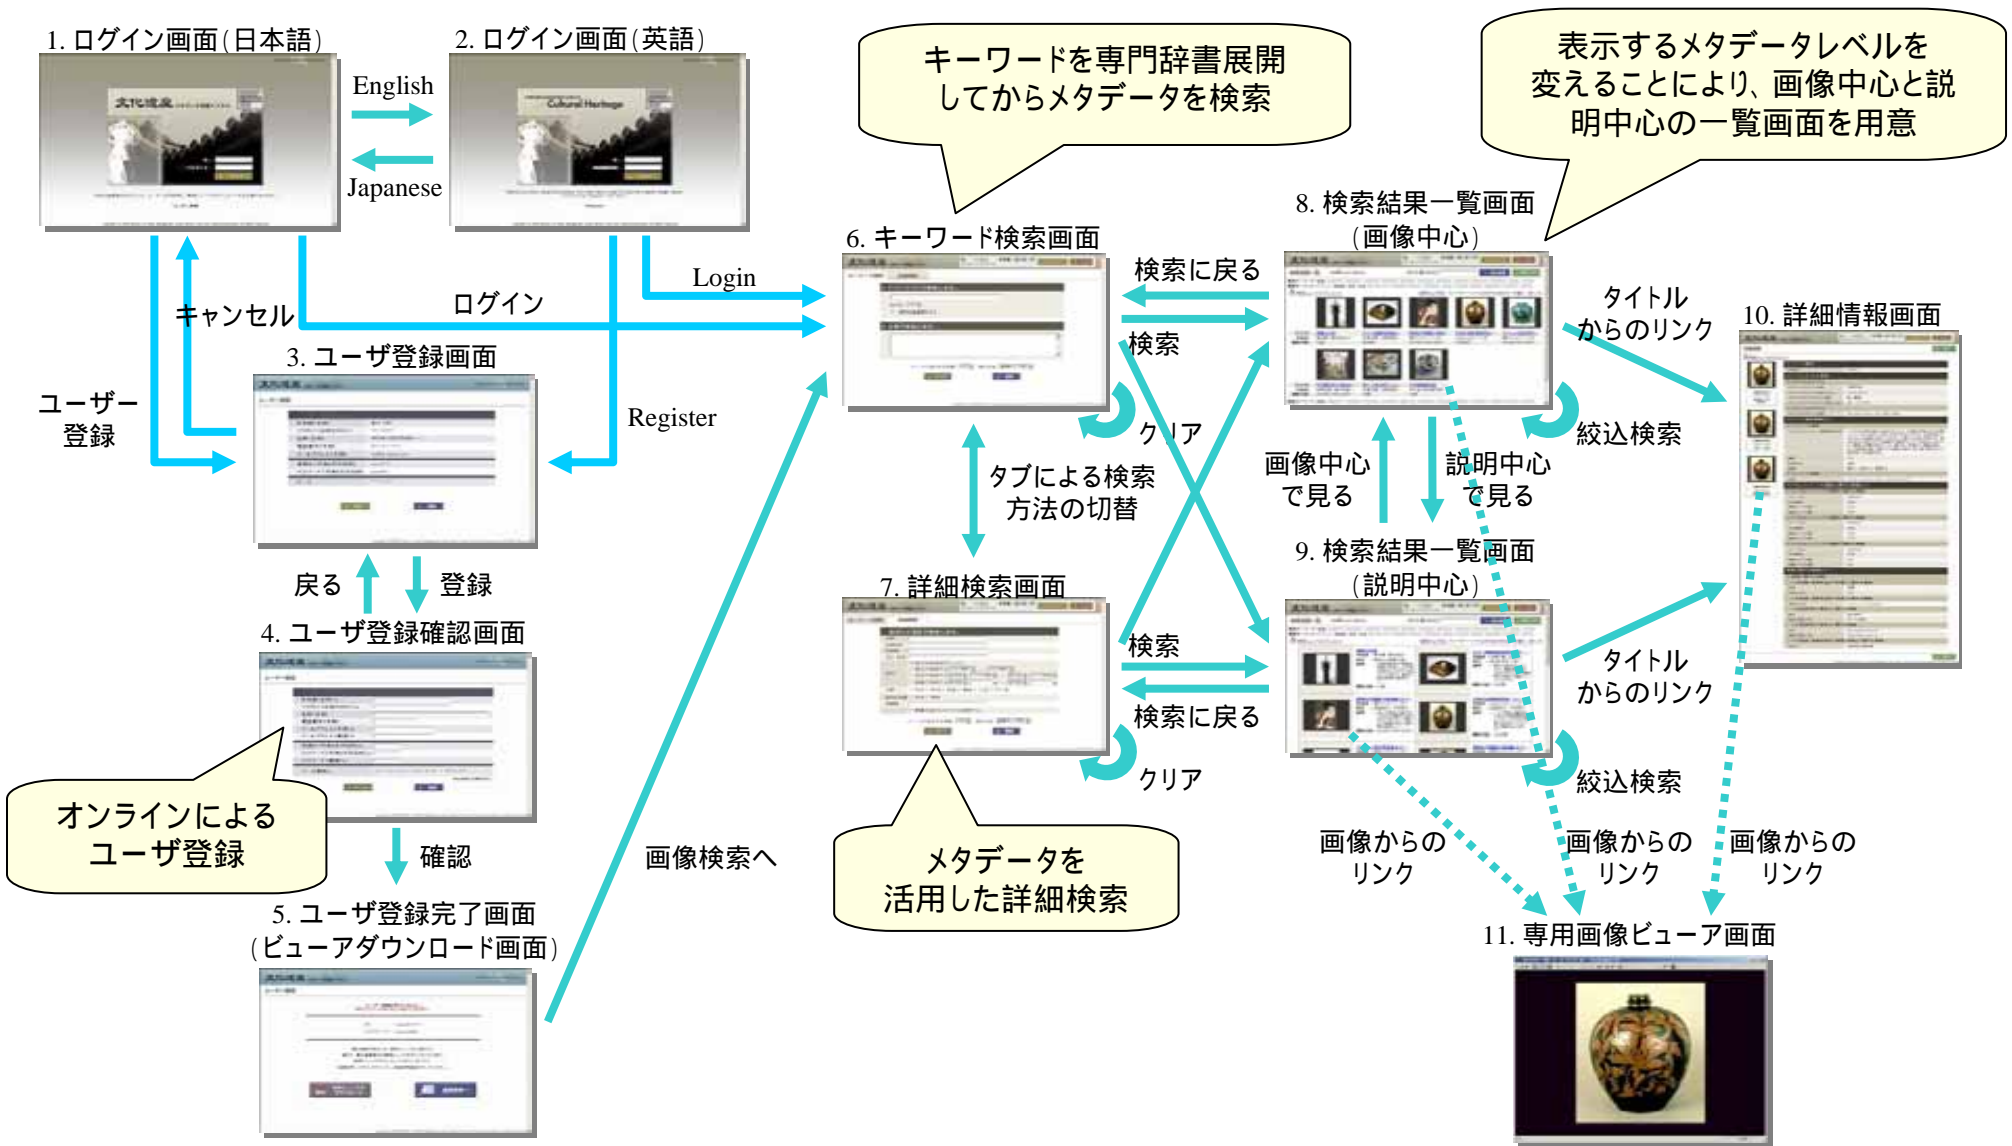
1. ログイン画面（日本語）

2. ログイン画面（英語）

English

Japanese

キーワードを専門辞書展開してからメタデータを検索

表示するメタデータレベルを変えることにより、画像中心と説明中心の一覧画面を用意

Login

ログイン

キャンセル

6. キーワード検索画面

8. 検索結果一覧画面（画像中心）

検索に戻る

検索

タイトルからのリンク

10. 詳細情報画面

3. ユーザ登録画面

ユーザー登録

Register

クリア

絞込検索

タブによる検索方法の切替

画像中心で見る

説明中心で見る

9. 検索結果一覧画面（説明中心）

戻る

登録

4. ユーザ登録確認画面

7. 詳細検索画面

検索

検索に戻る

タイトルからのリンク

クリア

絞込検索

オンラインによるユーザ登録

確認

画像検索へ

メタデータを活用した詳細検索

画像からのリンク

画像からのリンク

画像からのリンク

5. ユーザ登録完了画面（ビューアダウンロード画面）

11. 専用画像ビューア画面